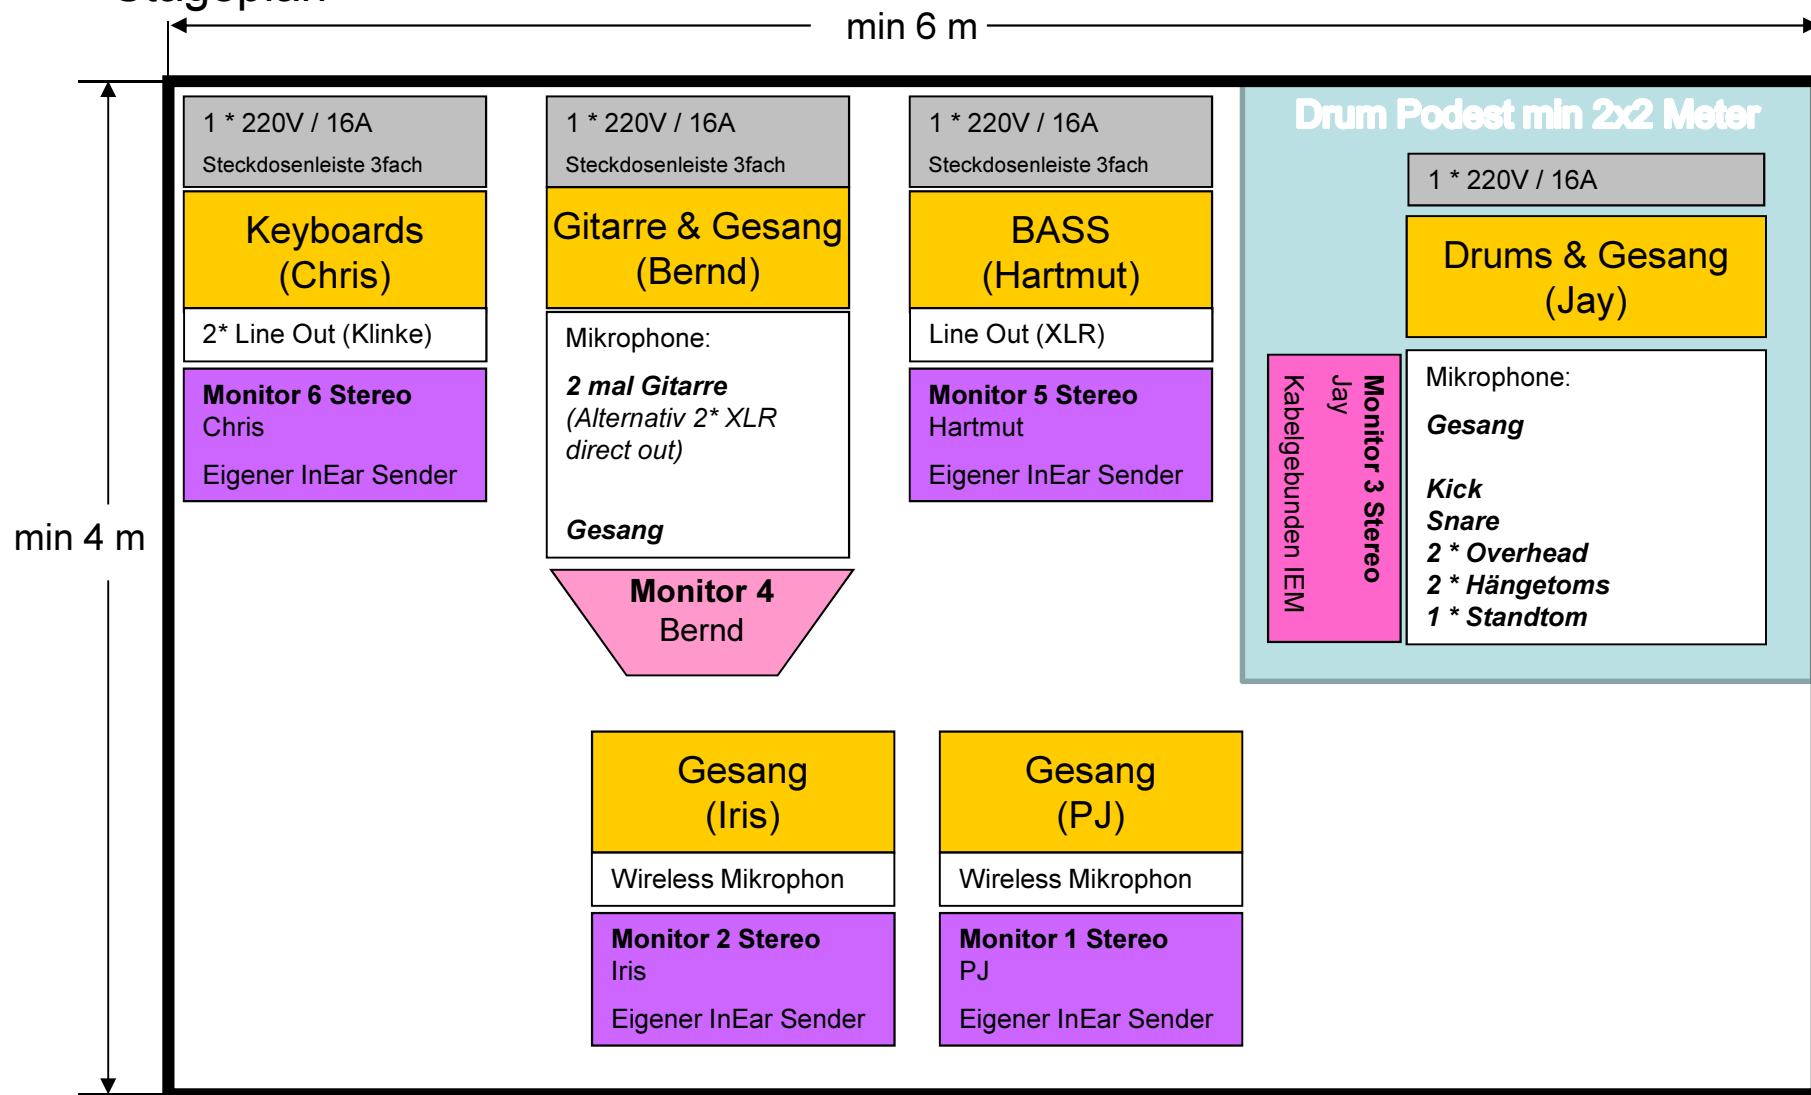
min 6 m

min 4 m

1 * 220V / 16A
Steckdosenleiste 3fach

Keyboards (Chris)

2* Line Out (Klinke)

**Monitor 6 Stereo**
Chris
Eigener InEar Sender

1 * 220V / 16A
Steckdosenleiste 3fach

Gitarre & Gesang (Bernd)

Mikrophone:
***2 mal Gitarre***
*(Alternativ 2* XLR direct out)*
***Gesang***

**Monitor 4**
Bernd

1 * 220V / 16A
Steckdosenleiste 3fach

BASS (Hartmut)

Line Out (XLR)

**Monitor 5 Stereo**
Hartmut
Eigener InEar Sender

Drum Podest min 2x2 Meter

1 * 220V / 16A

Drums & Gesang (Jay)

**Monitor 3 Stereo**
Jay
Kabelgebunden IEM

Mikrophone:
***Gesang***
***Kick***
***Snare***
***2 * Overhead***
***2 * Hängetoms***
***1 * Standtom***

Gesang (Iris)

Wireless Mikrophon

**Monitor 2 Stereo**
Iris
Eigener InEar Sender

Gesang (PJ)

Wireless Mikrophon

**Monitor 1 Stereo**
PJ
Eigener InEar Sender